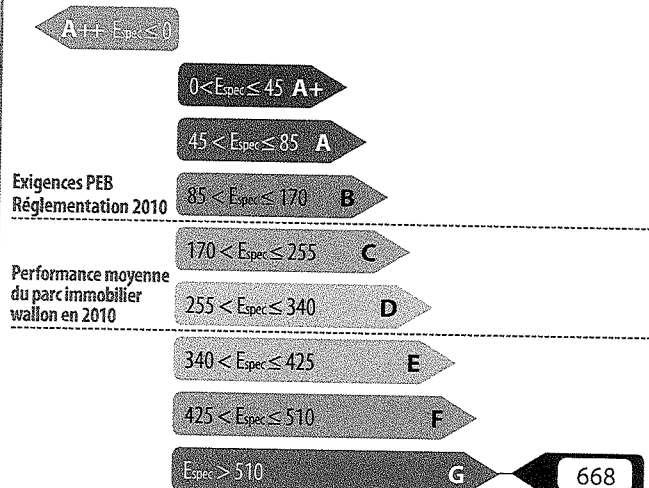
A++ $E_{spec} \leq 0$

$0 < E_{spec} \leq 45$ A+

$45 < E_{spec} \leq 85$ A

Exigences PEB Réglementation 2010

$85 < E_{spec} \leq 170$ B

$170 < E_{spec} \leq 255$ C

Performance moyenne du parc immobilier wallon en 2010

$255 < E_{spec} \leq 340$ D

$340 < E_{spec} \leq 425$ E

$425 < E_{spec} \leq 510$ F

$E_{spec} > 510$ G

668